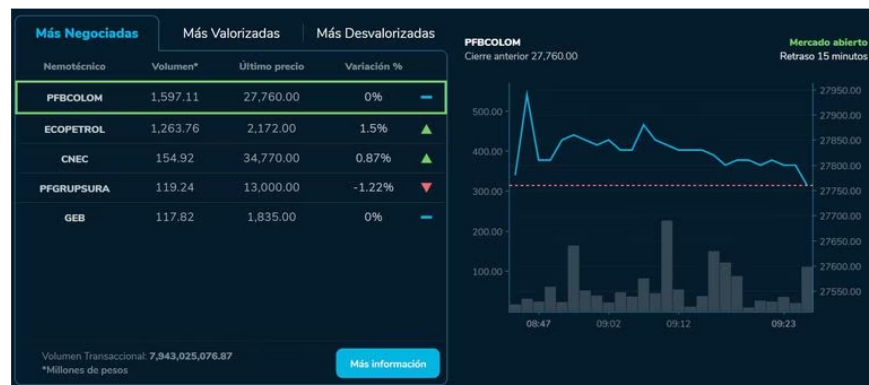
Más Negociadas | Más Valorizadas | Más Desvalorizadas

| Nemotécnico | Volumen* | Último precio | Variación % |
|---|---|---|---|
| PFBCOLOM | 1,597.11 | 27,760.00 | 0% |
| ECOPETROL | 1,263.76 | 2,172.00 | 1.5% |
| CNEC | 154.92 | 34,770.00 | 0.87% |
| PFGRUPSURA | 119.24 | 13,000.00 | -1.22% |
| GEB | 117.82 | 1,835.00 | 0% |

Volumen Transaccional: 7,943,025,076.87
*Millones de pesos

Más información

PFBCOLOM
Cierre anterior 27,760.00

Mercado abierto
Retraso 15 minutos

500.00
400.00
300.00
200.00
100.00

27950.00
27900.00
27850.00
27800.00
27750.00
27700.00
27650.00
27600.00
27550.00

08:47
09:02
09:12
09:23